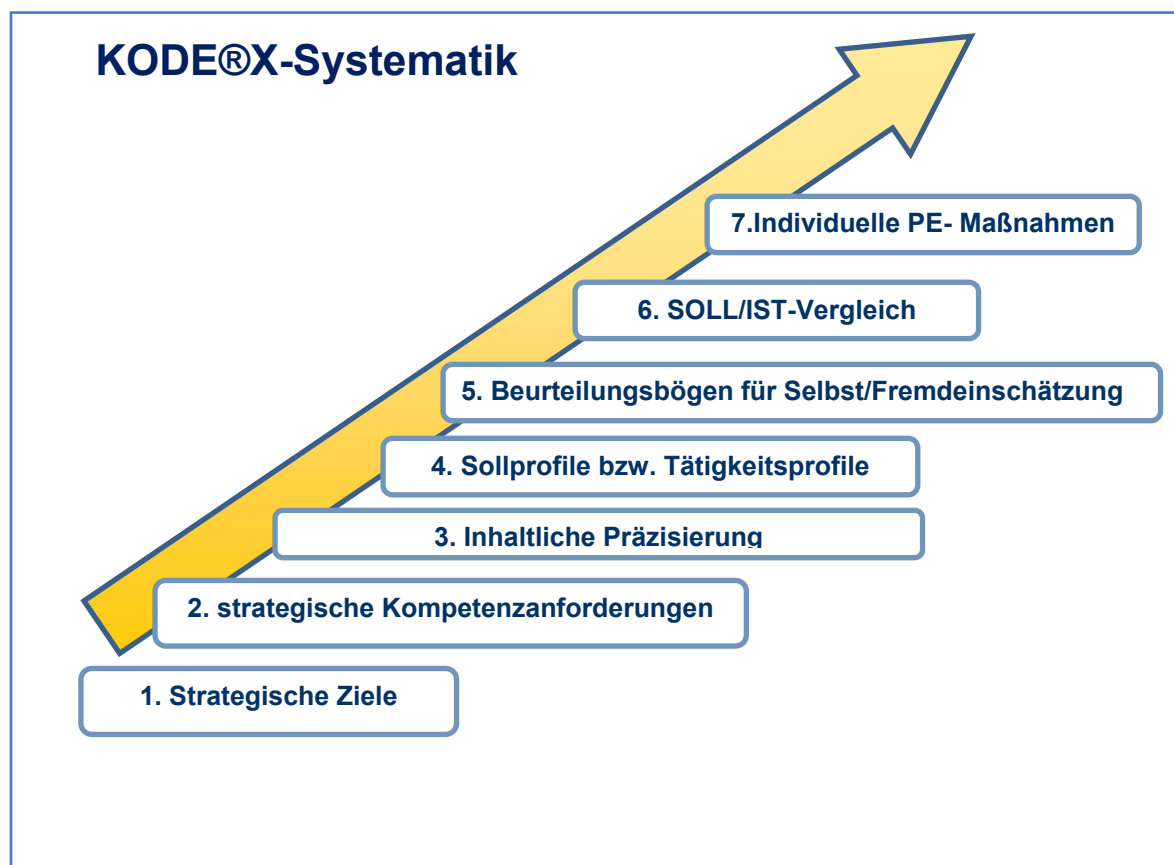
KODE®X-Systematik

7.Individuelle PE- Maßnahmen

6. SOLL/IST-Vergleich

5. Beurteilungsbögen für Selbst/Fremdeinschätzung

4. Sollprofile bzw. Tätigkeitsprofile

3. Inhaltliche Präzisierung

2. strategische Kompetenzanforderungen

1. Strategische Ziele